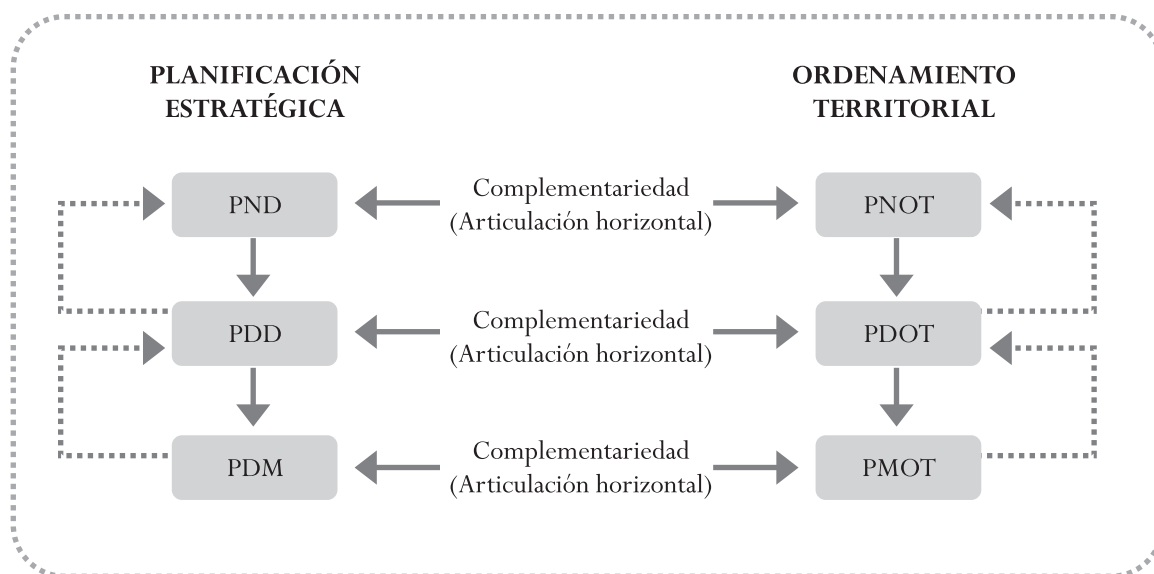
PLANIFICACIÓN ESTRATÉGICA

ORDENAMIENTO TERRITORIAL

PND

Complementariedad (Articulación horizontal)

PNOT

PDD

Complementariedad (Articulación horizontal)

PDOT

PDM

Complementariedad (Articulación horizontal)

PMOT